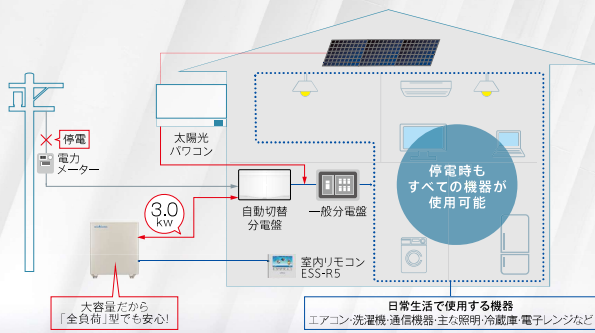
停電

電力
メーター

太陽光
パワコン

3.0
kW

自動切替
分電盤

一般分電盤

停電時も
すべての機器が
使用可能

室内リモコン
ESS-R5

大容量だから
「全負荷」型でも安心!

日常生活で使用する機器
エアコン・洗濯機・通信機器・主な照明・冷蔵庫・電子レンジなど